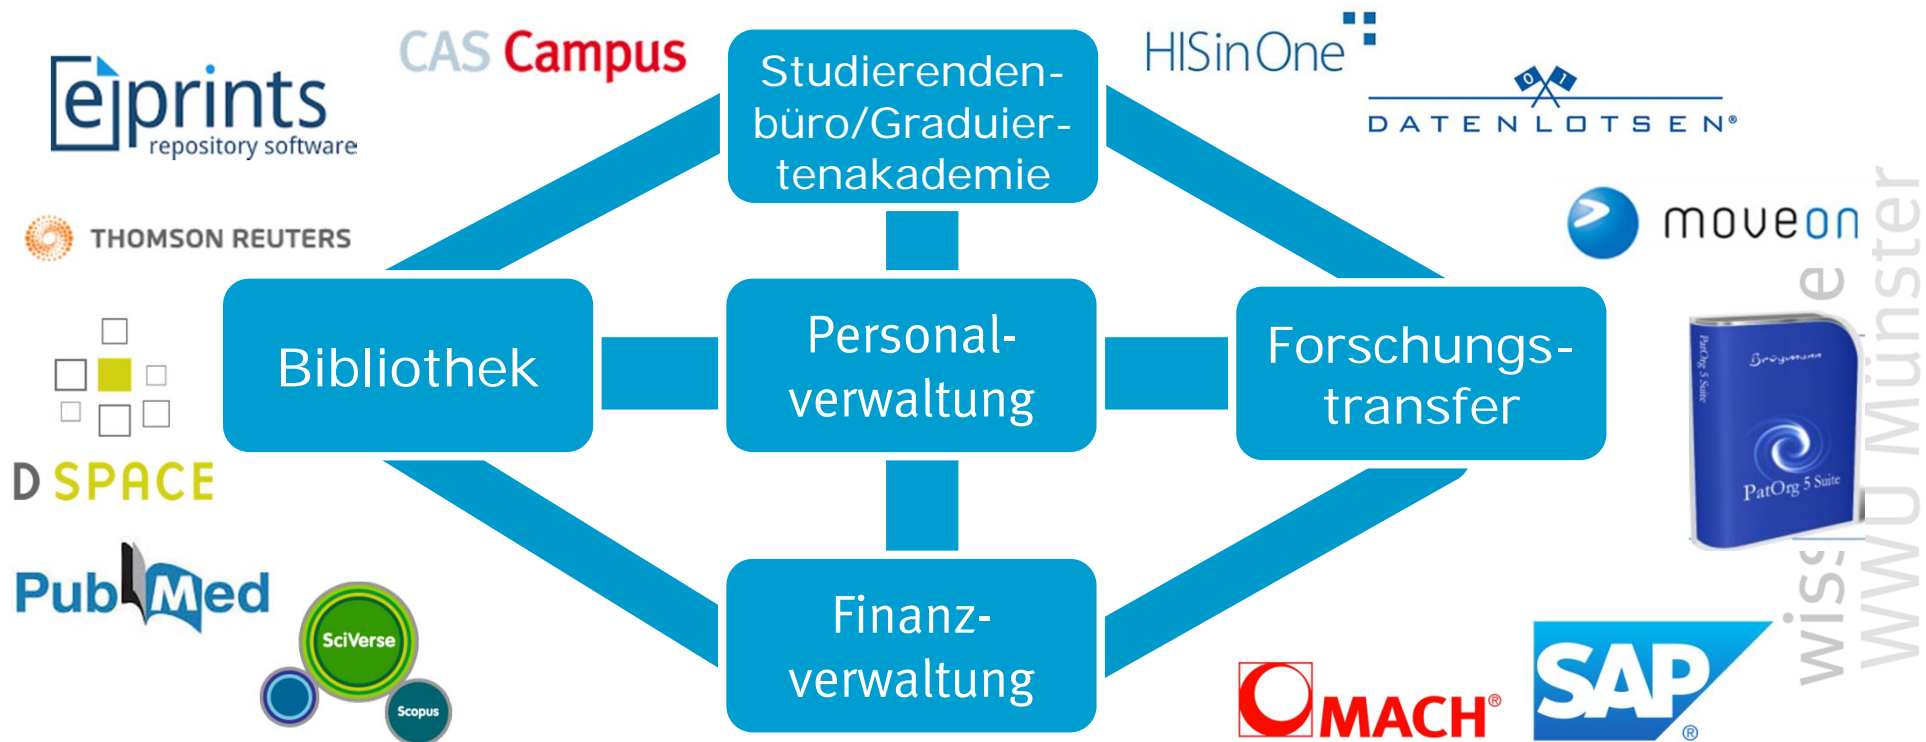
eprints
repository software

CAS Campus

Studierendenbüro/Graduiertenakademie

HISinOne

DATENLOTSEN®

THOMSON REUTERS

moveon

Bibliothek

Personalverwaltung

Forschungstransfer

DSPACE

PatOrg 5 Suite

PubMed

SciVerse

Scopus

Finanzverwaltung

MACH®

SAP®

wiss
WWU Münster